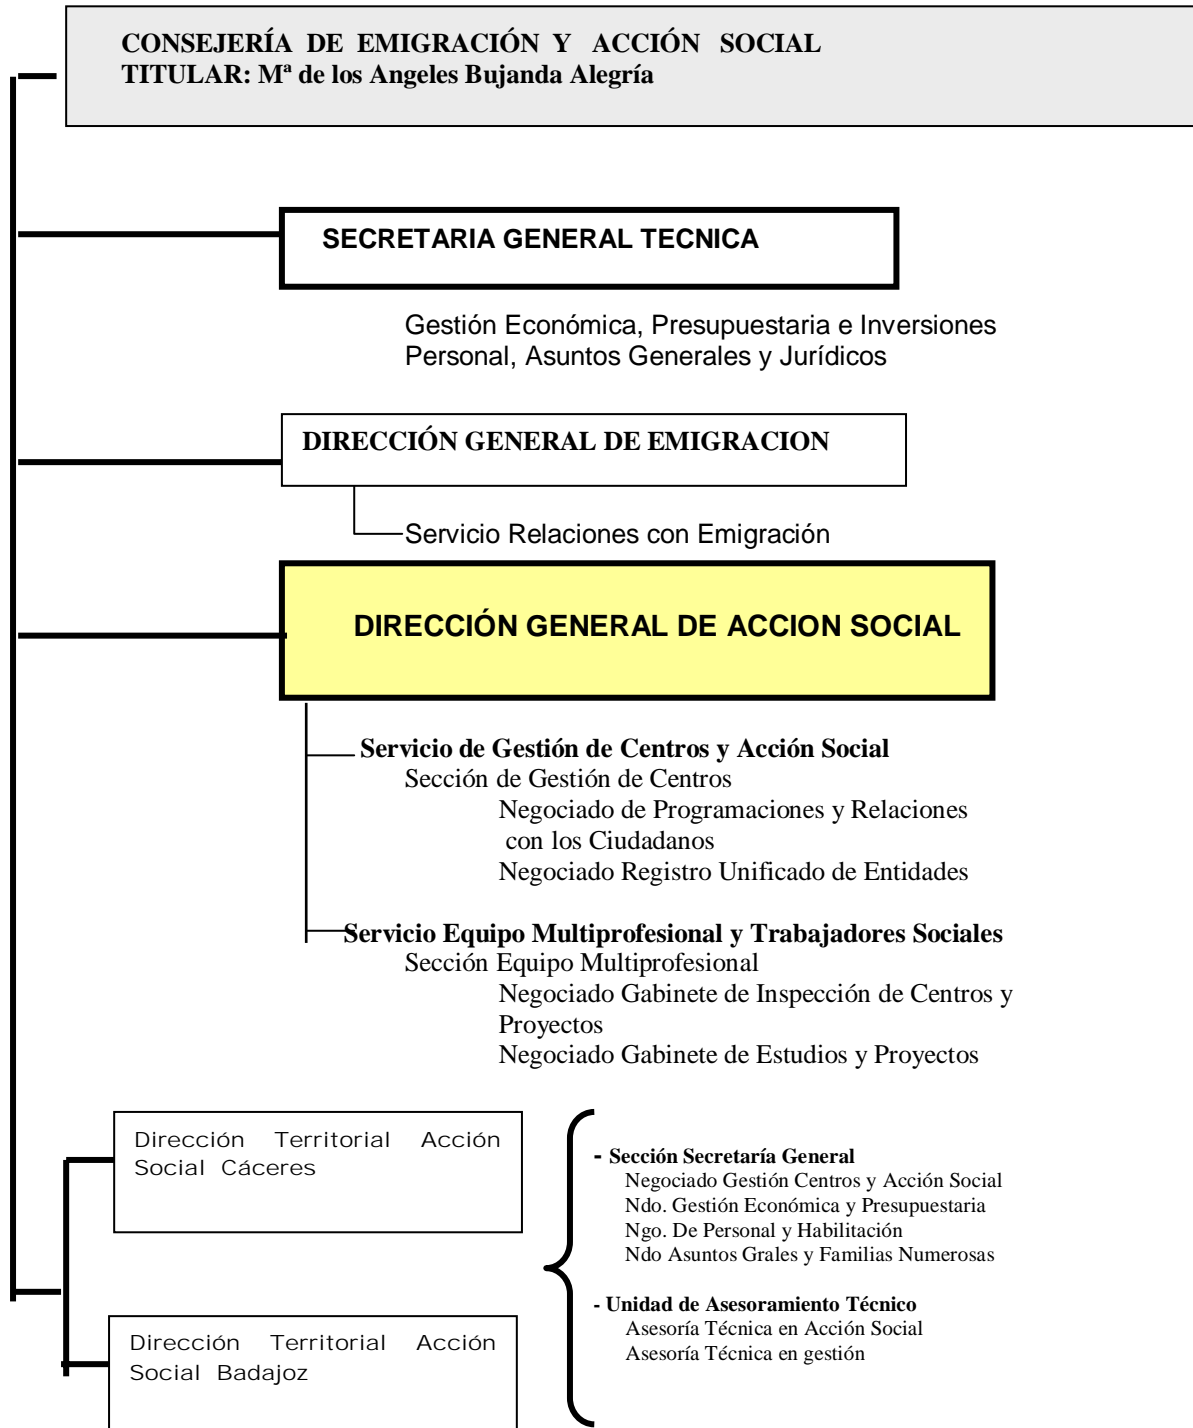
CONSEJERÍA DE EMIGRACIÓN Y ACCIÓN SOCIAL
TITULAR: Mª de los Angeles Bujanda Alegría

SECRETARIA GENERAL TECNICA

Gestión Económica, Presupuestaria e Inversiones
Personal, Asuntos Generales y Jurídicos

DIRECCIÓN GENERAL DE EMIGRACION

Servicio Relaciones con Emigración

DIRECCIÓN GENERAL DE ACCION SOCIAL

Servicio de Gestión de Centros y Acción Social
Sección de Gestión de Centros
Negociado de Programaciones y Relaciones con los Ciudadanos
Negociado Registro Unificado de Entidades

Servicio Equipo Multiprofesional y Trabajadores Sociales
Sección Equipo Multiprofesional
Negociado Gabinete de Inspección de Centros y Proyectos
Negociado Gabinete de Estudios y Proyectos

Dirección Territorial Acción Social Cáceres

Dirección Territorial Acción Social Badajoz

- Sección Secretaría General
Negociado Gestión Centros y Acción Social
Ndo. Gestión Económica y Presupuestaria
Ngo. De Personal y Habilitación
Ndo Asuntos Grales y Familias Numerosas

- Unidad de Asesoramiento Técnico
Asesoría Técnica en Acción Social
Asesoría Técnica en gestión